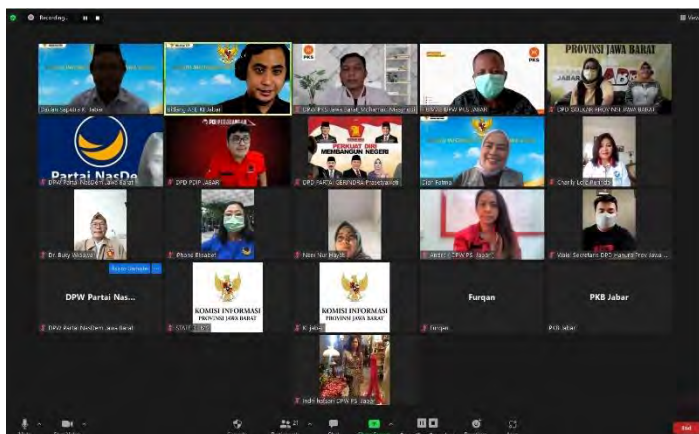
Recording...

PROVINSI JAWA BARAT

Partai NasDem

PERKUAT DIRI MEMBANGUN NEGERI

DPW Partai Nas...

KOMISI INFORMASI PROVINSI JAWA BARAT

KOMISI INFORMASI PROVINSI JAWA BARAT

Furqan

PKB Jabar

Dadan Saputra KI Jabar

Bidang ASE KI Jabar

DPD PKS Jawa Barat

DPW PKS Jabar

DPD GOLKAR PROV JAWA BARAT

DPW Partai NasDem Jawa Barat

DPD PDIP JABAR

DPD PARTAI GERINDRA

Fatma

Charly

Dr. Budy

Phiona

Nani Nur Hayati

CPW PSI Jabar

Wakil Sekretaris DPD Hanura Prov Jawa ...

DPW Partai NasDem Jawa Barat

Furqan

PKB Jabar

CPW PSI Jabar

End